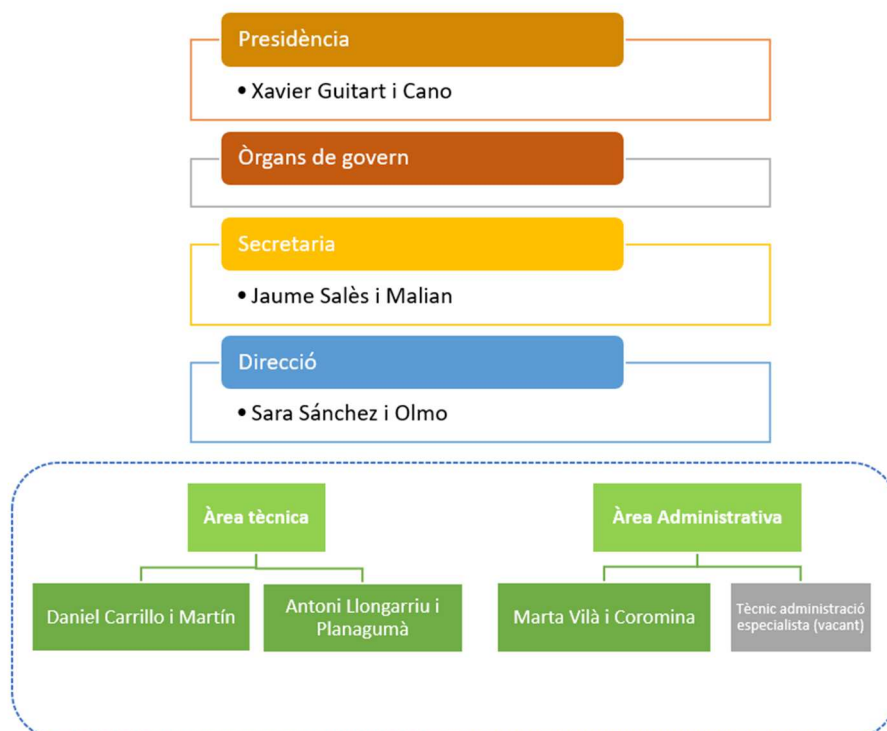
Presidència

• Xavier Guitart i Cano

Òrgans de govern

Secretaria

• Jaume Salès i Malian

Direcció

• Sara Sánchez i Olmo

Àrea tècnica

Daniel Carrillo i Martín

Antoni Llongarriu i Planagumà

Àrea Administrativa

Marta Vilà i Coromina

Tècnic administració especialista (vacant)